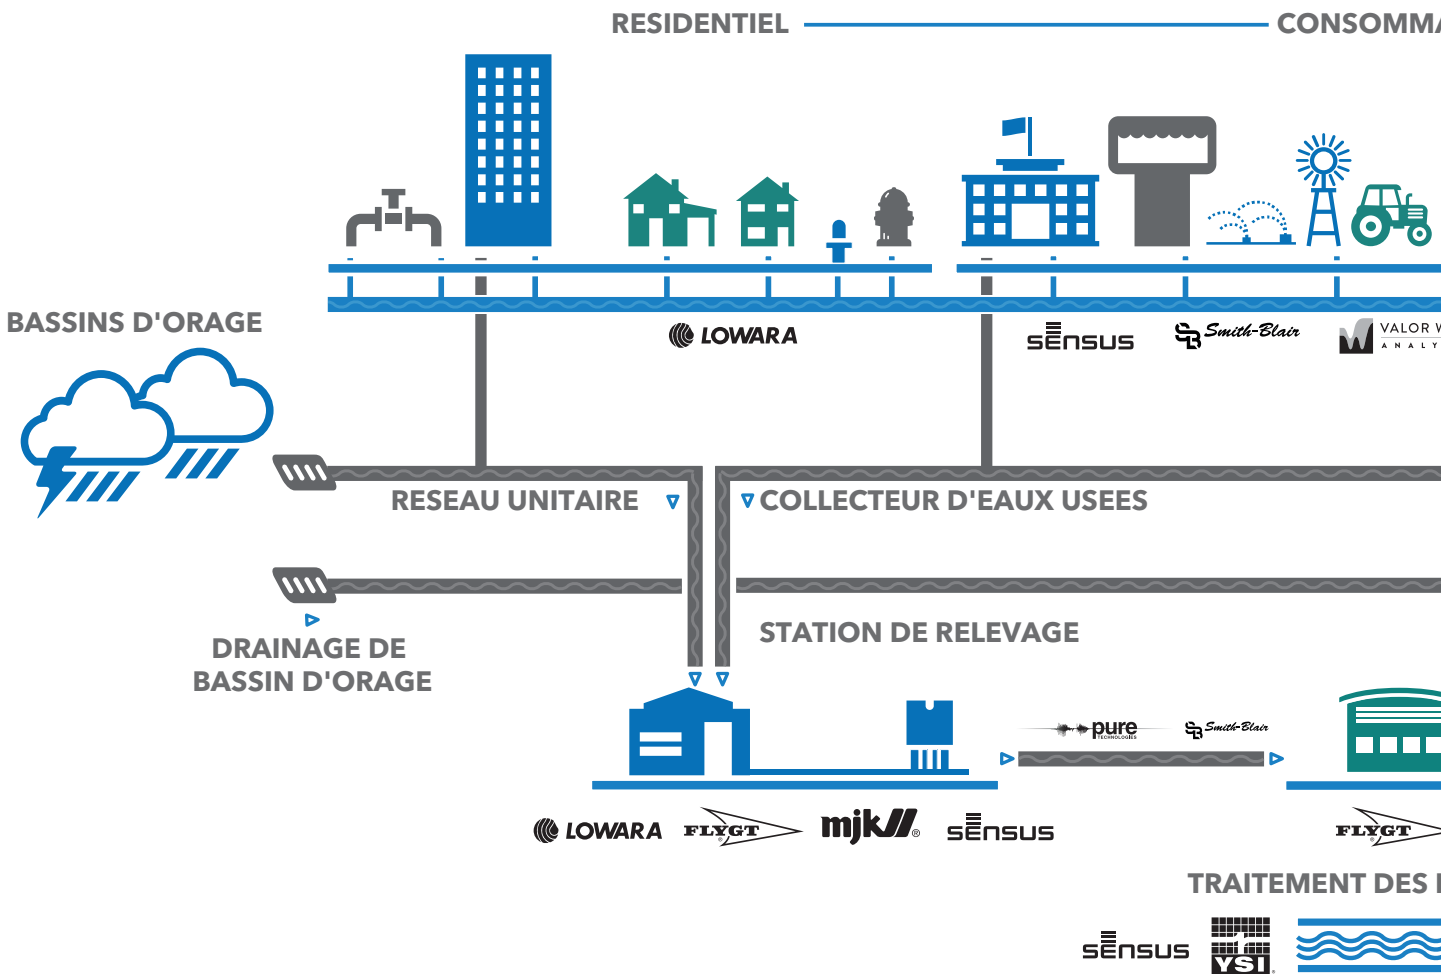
RESIDENTIEL
CONSOMM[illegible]

BASSINS D'ORAGE

LOWARA

sensus
Smith-Blair
VALOR W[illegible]
A N A L Y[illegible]

RESEAU UNITAIRE
COLLECTEUR D'EAUX USEES

STATION DE RELEVAGE

DRAINAGE DE BASSIN D'ORAGE

pure
Smith-Blair

LOWARA
FLYGT
mjk
sensus

FLYGT

TRAITEMENT DES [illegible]

sensus
YSI